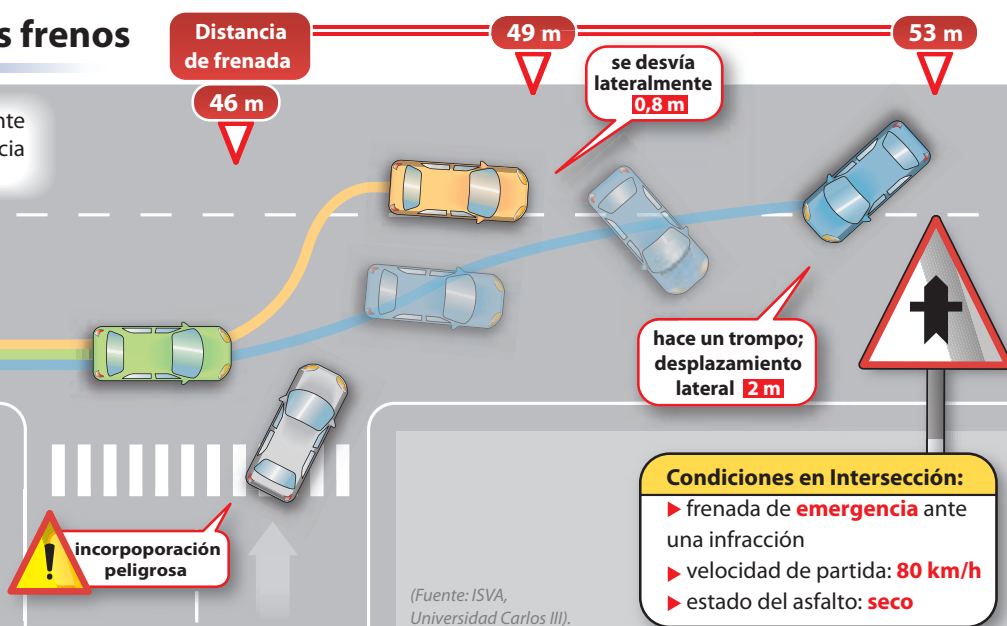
s frenos

nte
cia

Distancia de frenada

46 m

49 m

53 m

se desvía lateralmente 0,8 m

hace un trompo; desplazamiento lateral 2 m

incorpoporación peligrosa

(Fuente: ISVA, Universidad Carlos III).

Condiciones en Intersección:
▶ frenada de emergencia ante una infracción
▶ velocidad de partida: 80 km/h
▶ estado del asfalto: seco